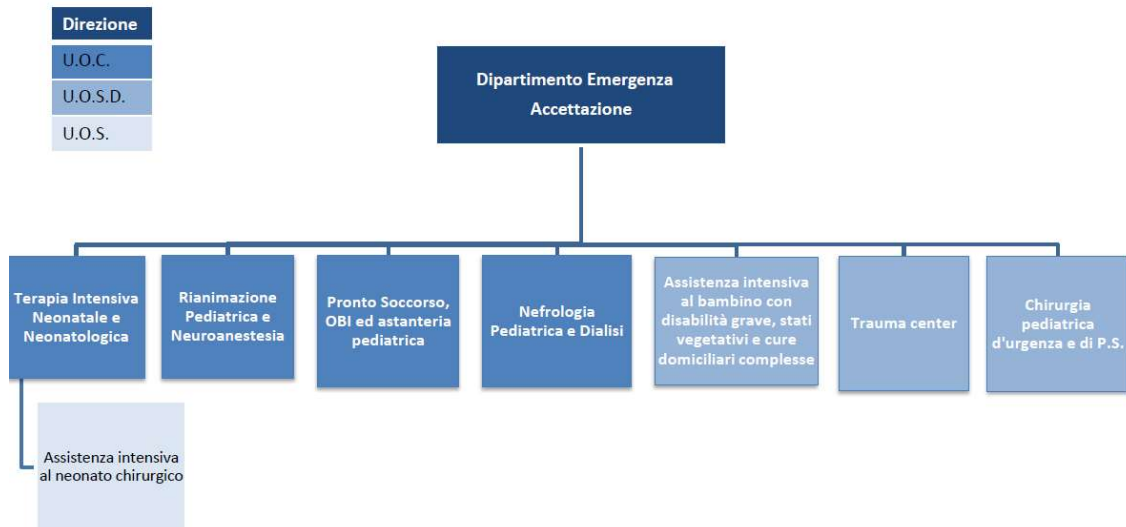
Direzione
U.O.C.
U.O.S.D.
U.O.S.

Dipartimento Emergenza Accettazione

Terapia Intensiva Neonatale e Neonatologica

Rianimazione Pediatrica e Neuroanestesia

Pronto Soccorso, OBI ed astanteria pediatrica

Nefrologia Pediatrica e Dialisi

Assistenza intensiva al bambino con disabilità grave, stati vegetativi e cure domiciliari complesse

Trauma center

Chirurgia pediatrica d'urgenza e di P.S.

Assistenza intensiva al neonato chirurgico